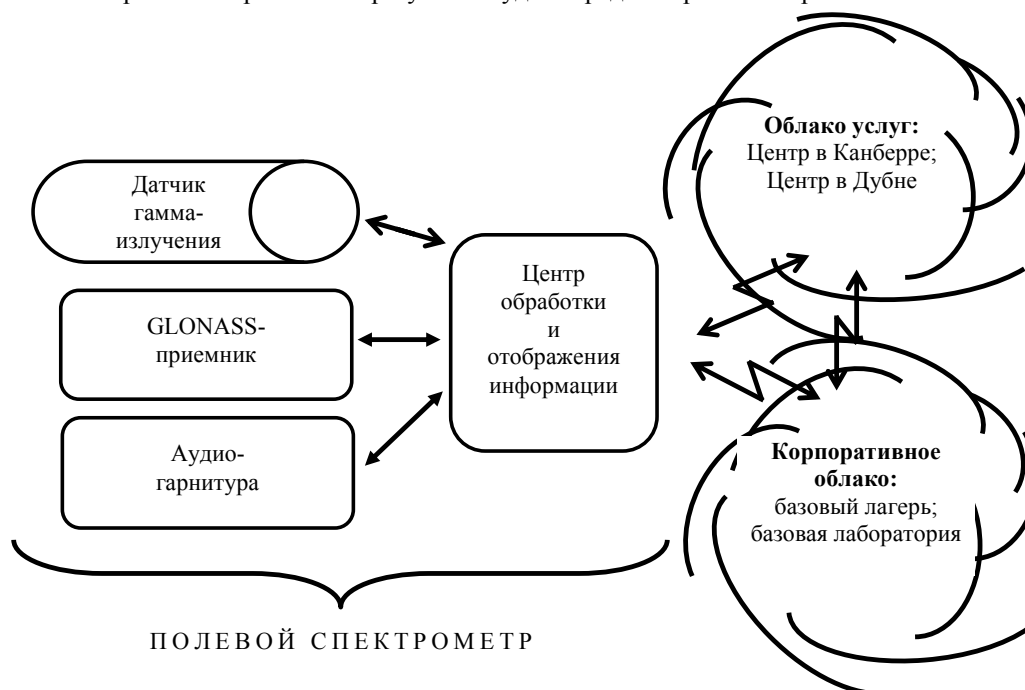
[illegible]

Датчик гамма-излучения

GLONASS-приемник

Аудио-гарнитура

Центр обработки и отображения информации

**Облако услуг:** Центр в Канберре; Центр в Дубне

**Корпоративное облако:** базовый лагерь; базовая лаборатория

ПОЛЕВОЙ СПЕКТРОМЕТР